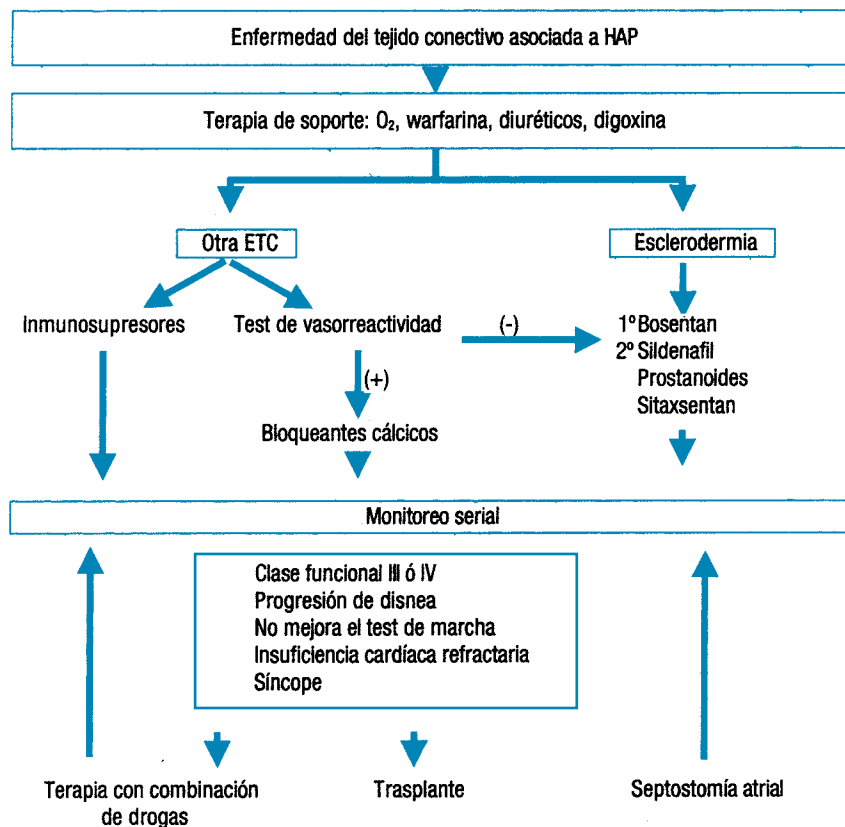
Enfermedad del tejido conectivo asociada a HAP

Terapia de soporte: $O_2$, warfarina, diuréticos, digoxina

Otra ETC

Esclerodermia

Inmunosupresores

Test de vasorreactividad

(-)

1º Bosentan
2º Sildenafil
Prostanoides
Sitaxsentan

(+)

Bloqueantes cálcicos

Monitoreo serial

Clase funcional III ó IV
Progresión de disnea
No mejora el test de marcha
Insuficiencia cardíaca refractaria
Síncope

Terapia con combinación de drogas

Trasplante

Septostomía atrial